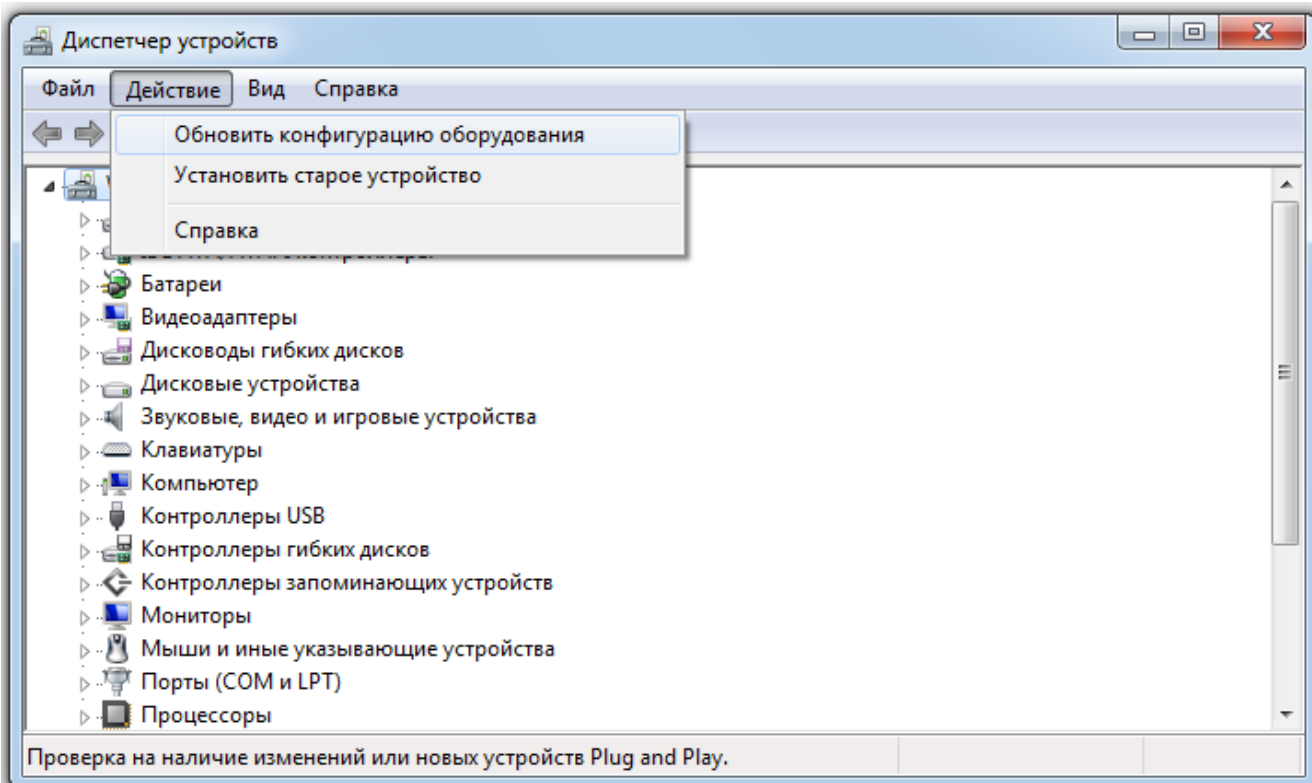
Диспетчер устройств

Файл Действие Вид Справка

Обновить конфигурацию оборудования
Установить старое устройство
Справка

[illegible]
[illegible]
Батареи
Видеоадаптеры
Дисководы гибких дисков
Дисковые устройства
Звуковые, видео и игровые устройства
Клавиатуры
Компьютер
Контроллеры USB
Контроллеры гибких дисков
Контроллеры запоминающих устройств
Мониторы
Мыши и иные указывающие устройства
Порты (COM и LPT)
Процессоры

Проверка на наличие изменений или новых устройств Plug and Play.